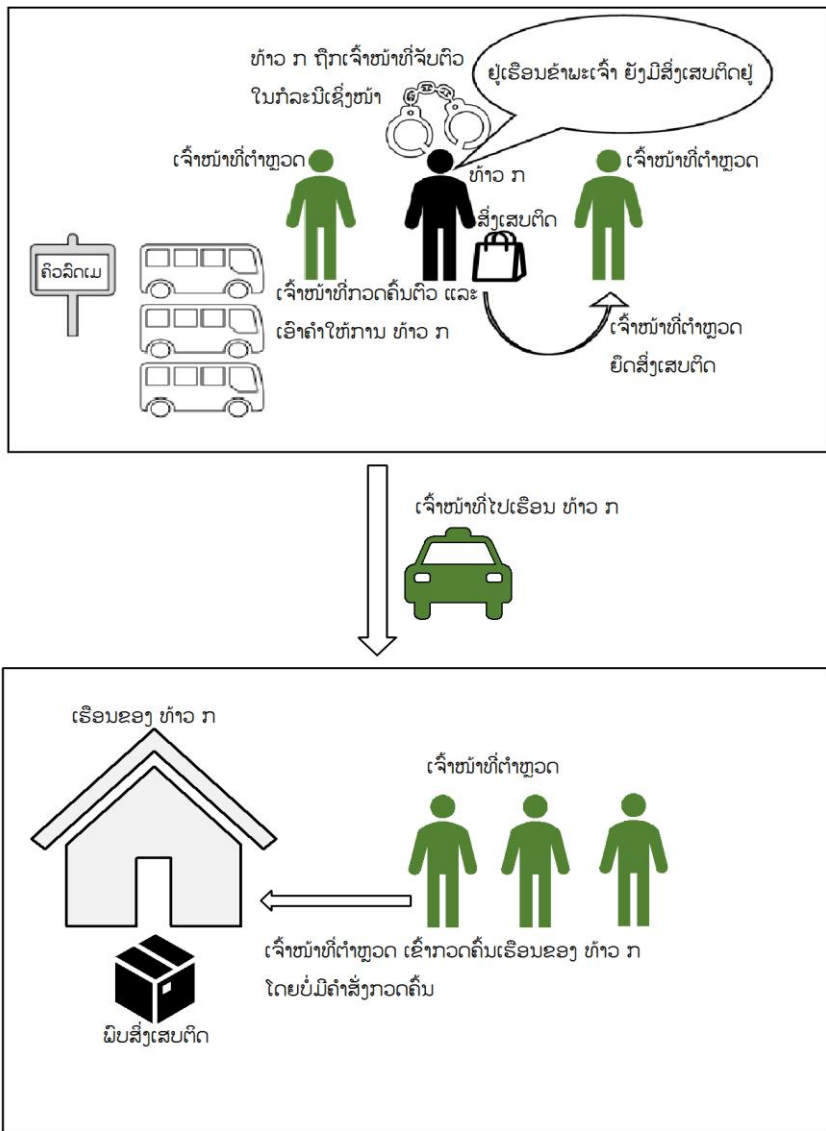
ທ້າວ ກ ຖືກເຈົ້າໜ້າທີ່ຈັບຕົວ ໃນກໍລະນີເຊິ່ງໜ້າ

ຢູ່ເຮືອນຂ້າພະເຈົ້າ ຍັງມີສິ່ງເສບຕິດຢູ່

ເຈົ້າໜ້າທີ່ຕຳຫຼວດ

ທ້າວ ກ

ເຈົ້າໜ້າທີ່ຕຳຫຼວດ

ສິ່ງເສບຕິດ

ຄິວລົດເມ

ເຈົ້າໜ້າທີ່ກວດຄົ້ນຕົວ ແລະ ເອົາຄຳໃຫ້ການ ທ້າວ ກ

ເຈົ້າໜ້າທີ່ຕຳຫຼວດ ຍຶດສິ່ງເສບຕິດ

ເຈົ້າໜ້າທີ່ໄປເຮືອນ ທ້າວ ກ

ເຮືອນຂອງ ທ້າວ ກ

ເຈົ້າໜ້າທີ່ຕຳຫຼວດ

ເຈົ້າໜ້າທີ່ຕຳຫຼວດ ເຂົ້າກວດຄົ້ນເຮືອນຂອງ ທ້າວ ກ ໂດຍບໍ່ມີຄຳສັ່ງກວດຄົ້ນ

ພົບສິ່ງເສບຕິດ